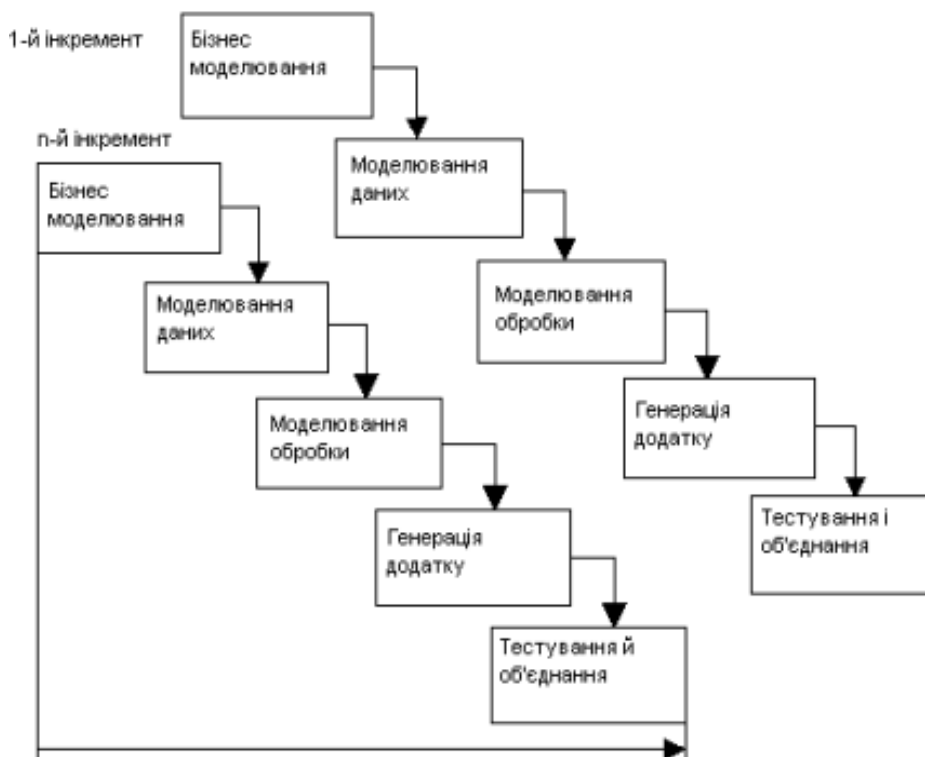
1-й інкремент

Бізнес моделювання

Моделювання даних

Моделювання обробки

Генерація додатку

Тестування і об'єднання

n-й інкремент

Бізнес моделювання

Моделювання даних

Моделювання обробки

Генерація додатку

Тестування й об'єднання